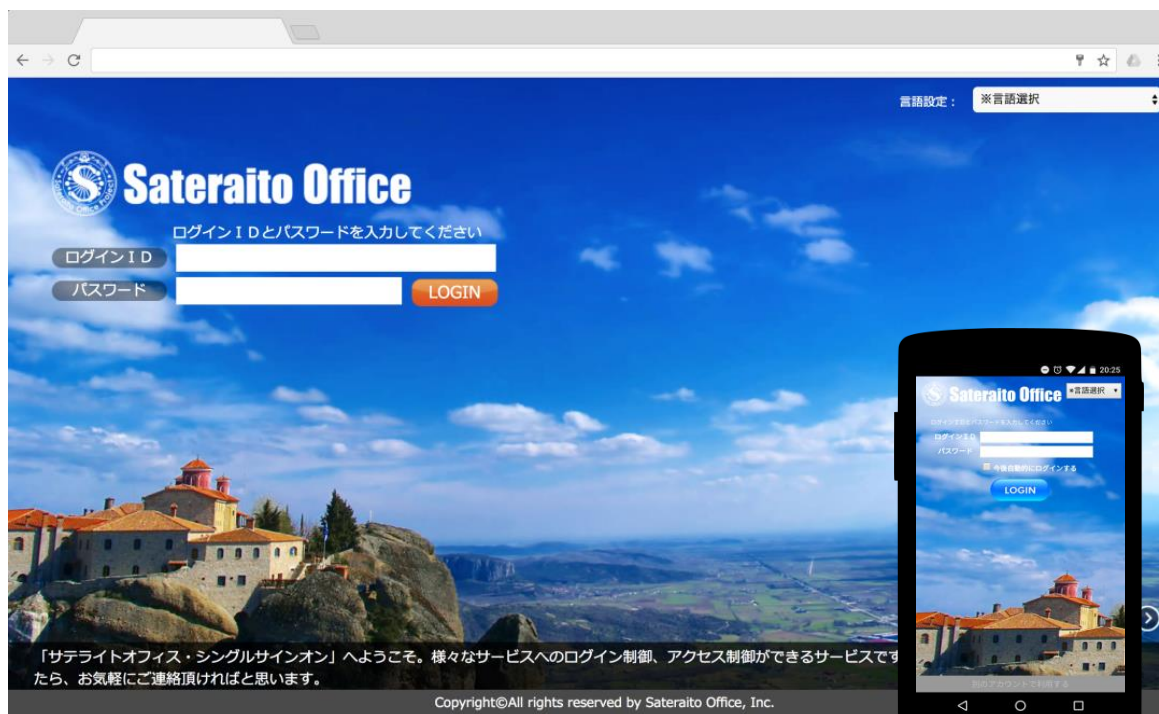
言語設定： ※言語選択

Sateraito Office

ログインＩＤとパスワードを入力してください

ログインＩＤ

パスワード

LOGIN

20:25

Sateraito Office ※言語選択

ログインＩＤとパスワードを入力してください

ログインＩＤ

パスワード

今後自動的にログインする

LOGIN

別のアカウントで利用する

「サテライトオフィス・シングルサインオン」へようこそ。様々なサービスへのログイン制御、アクセス制御ができるサービスです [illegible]たら、お気軽にご連絡頂ければと思います。

Copyright©All rights reserved by Sateraito Office, Inc.